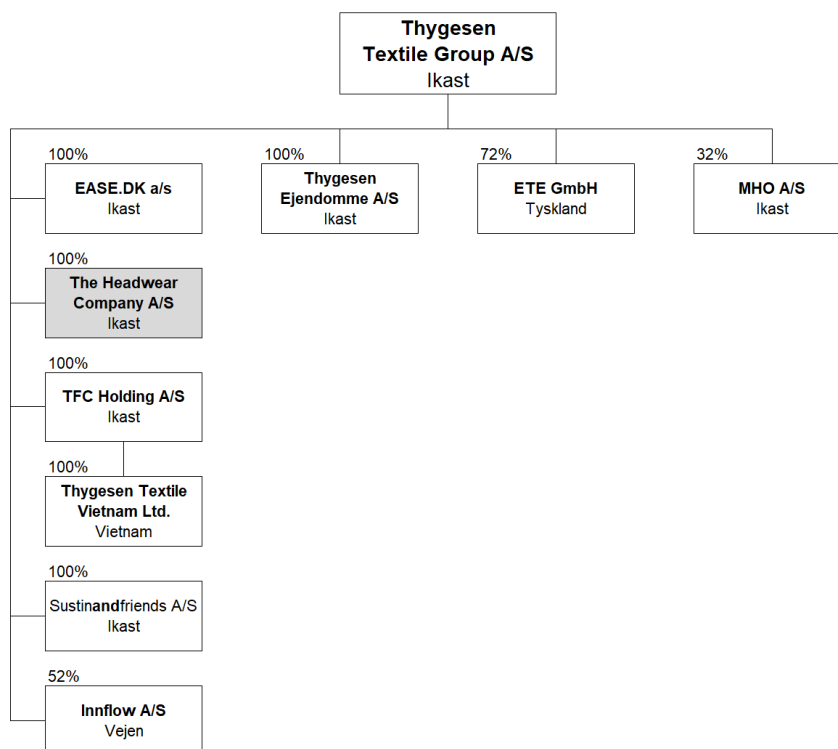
Thygesen Textile Group A/S
Ikast

100%
EASE.DK a/s
Ikast

100%
Thygesen Ejendomme A/S
Ikast

72%
ETE GmbH
Tyskland

32%
MHO A/S
Ikast

100%
The Headwear Company A/S
Ikast

100%
TFC Holding A/S
Ikast

100%
Thygesen Textile Vietnam Ltd.
Vietnam

100%
Sustinandfriends A/S
Ikast

52%
Innflow A/S
Vejen